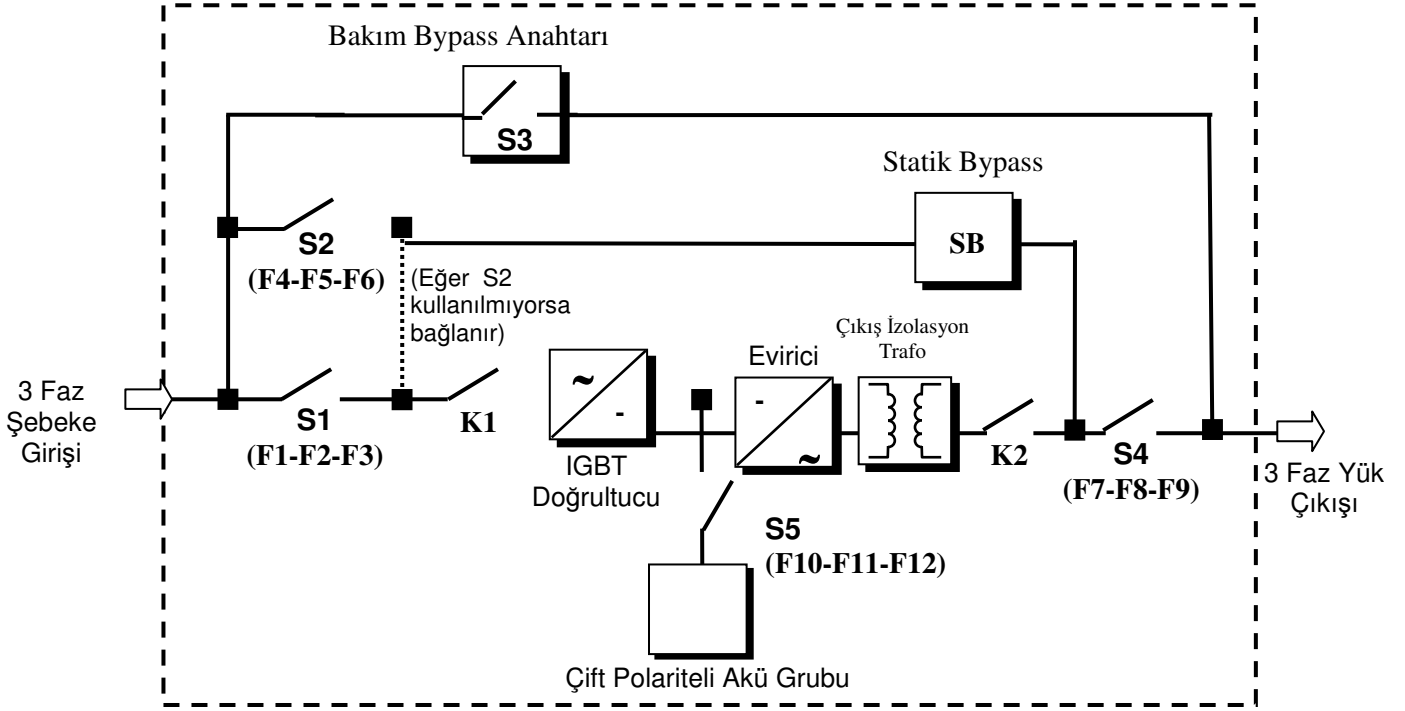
Bakım Bypass Anahtarı

S3

Statik Bypass

SB

S2
(F4-F5-F6)

(Eğer S2 kullanılmıyorsa bağlanır)

Çıkış İzolasyon Trafo

Evirici

3 Faz Şebeke Girişi

S1
(F1-F2-F3)

K1

~
-

IGBT Doğrultucu

-
~

K2

S4
(F7-F8-F9)

3 Faz Yük Çıkışı

S5
(F10-F11-F12)

Çift Polariteli Akü Grubu